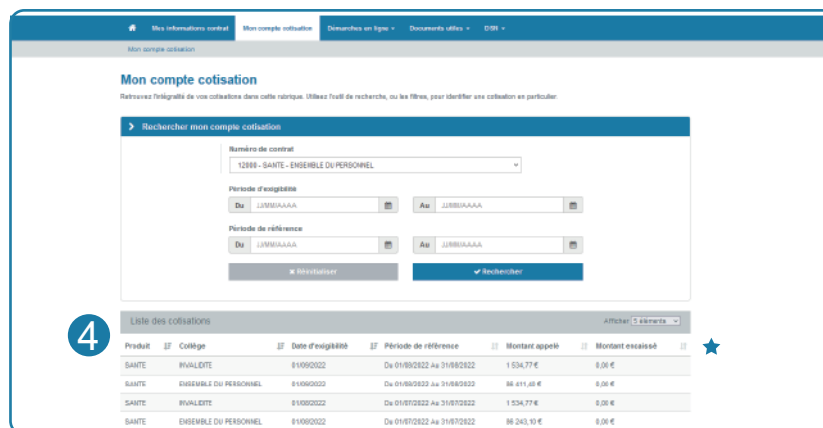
Mes informations contrat | Mon compte cotisation | Démarches en ligne ▾ | Documents utiles ▾ | DSN ▾

Mon compte cotisation

Mon compte cotisation

Retrouvez l'intégralité de vos cotisations dans cette rubrique. Utilisez l'outil de recherche, ou les filtres, pour identifier une cotisation en particulier.

> Rechercher mon compte cotisation

Numéro de contrat
12000 - SANTE - ENSEMBLE DU PERSONNEL

Période d'exigibilité
Du JJ/MM/AAAA Au JJ/MM/AAAA

Période de référence
Du JJ/MM/AAAA Au JJ/MM/AAAA

✖ Réinitialiser ✔ Rechercher

4

Liste des cotisations Afficher 5 éléments

| Produit | Collège | Date d'exigibilité | Période de référence | Montant appelé | Montant encaissé |
|---|---|---|---|---|---|
| SANTE | INVALIDITE | 01/09/2022 | Du 01/08/2022 Au 31/08/2022 | 1 534,77 € | 0,00 € |
| SANTE | ENSEMBLE DU PERSONNEL | 01/09/2022 | Du 01/08/2022 Au 31/08/2022 | 86 411,40 € | 0,00 € |
| SANTE | INVALIDITE | 01/08/2022 | Du 01/07/2022 Au 31/07/2022 | 1 534,77 € | 0,00 € |
| SANTE | ENSEMBLE DU PERSONNEL | 01/08/2022 | Du 01/07/2022 Au 31/07/2022 | 86 243,10 € | 0,00 € |